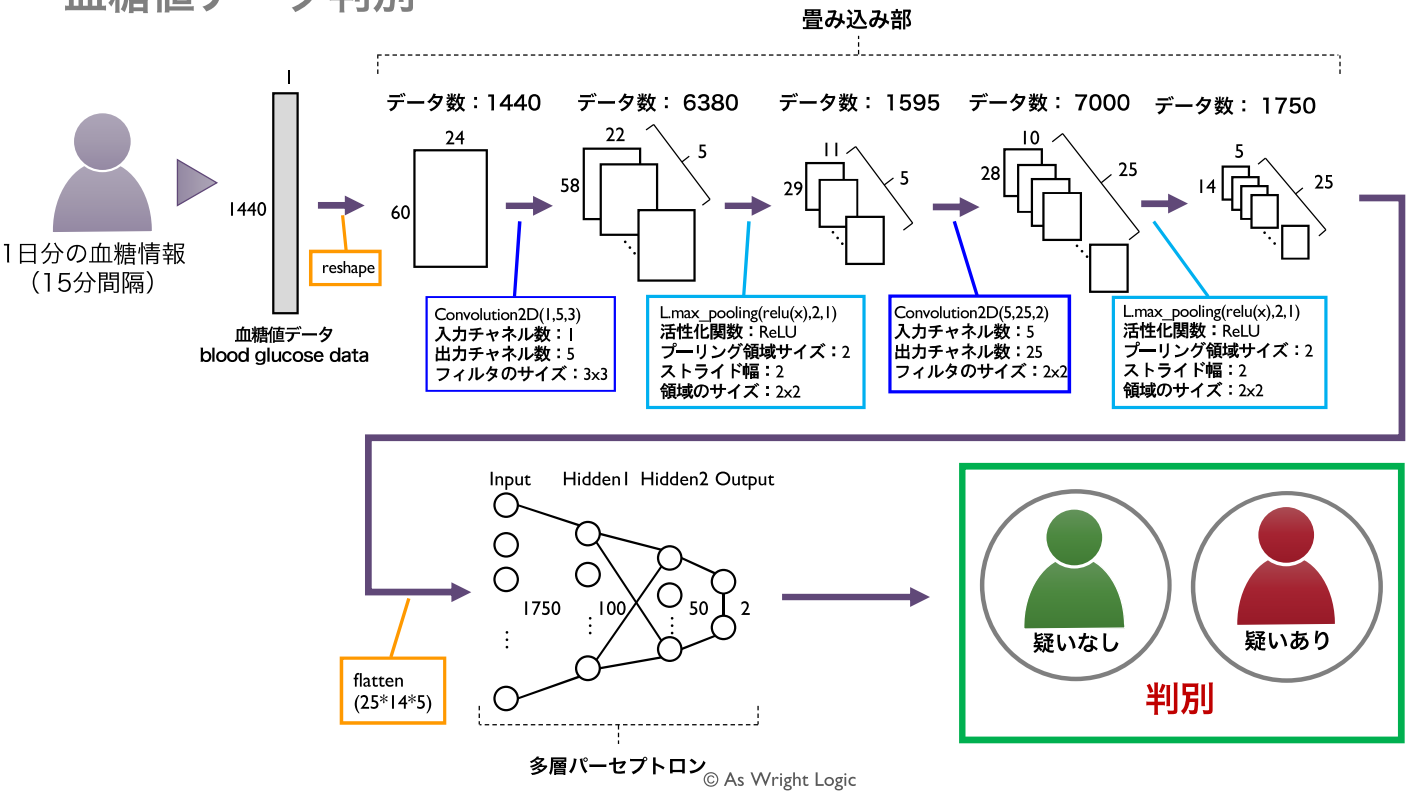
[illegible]

畳み込み部

1日分の血糖情報
（15分間隔）

1

1440

reshape

血糖値データ
blood glucose data

データ数：1440

24

60

Convolution2D(1,5,3)
入力チャネル数：1
出力チャネル数：5
フィルタのサイズ：3x3

データ数： 6380

22

58

5

L.max_pooling(relu(x),2,1)
活性化関数：ReLU
プーリング領域サイズ：2
ストライド幅：2
領域のサイズ：2x2

データ数： 1595

11

29

5

Convolution2D(5,25,2)
入力チャネル数：5
出力チャネル数：25
フィルタのサイズ：2x2

データ数： 7000

10

28

25

データ数： 1750

5

14

25

L.max_pooling(relu(x),2,1)
活性化関数：ReLU
プーリング領域サイズ：2
ストライド幅：2
領域のサイズ：2x2

Input Hidden1 Hidden2 Output

1750

100

50

2

flatten
(25*14*5)

多層パーセプトロン

疑いなし

疑いあり

判別

© As Wright Logic